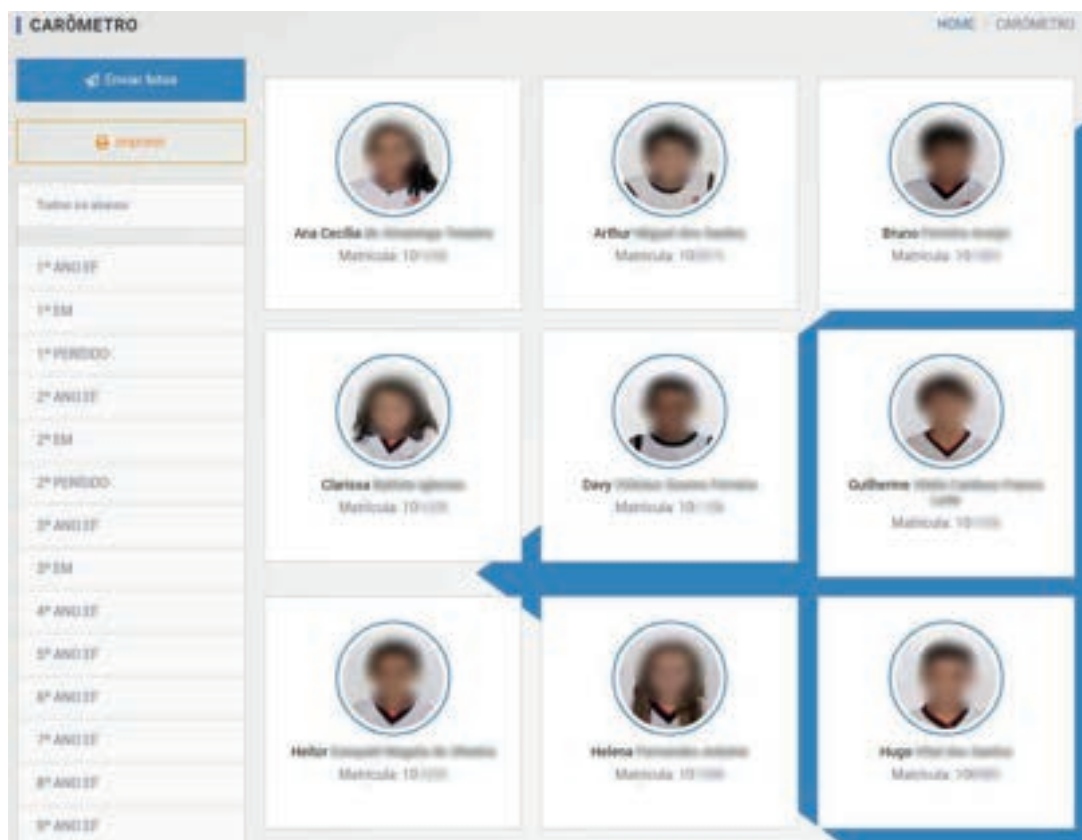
CARÔMETRO

HOME / CARÔMETRO

Enviar fotos

Imprimir

Todos os alunos

1º ANO EF

1º EM

1º PERÍODO

2º ANO EF

2º EM

2º PERÍODO

3º ANO EF

3º EM

4º ANO EF

5º ANO EF

6º ANO EF

7º ANO EF

8º ANO EF

9º ANO EF

Ana Cecília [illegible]
Matrícula: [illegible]

Arthur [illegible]
Matrícula: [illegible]

Bruno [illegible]
Matrícula: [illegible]

Clarissa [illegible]
Matrícula: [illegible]

Davy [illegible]
Matrícula: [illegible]

Guilherme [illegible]
Matrícula: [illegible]

Heitor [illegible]
Matrícula: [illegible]

Helena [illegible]
Matrícula: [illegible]

Hugo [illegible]
Matrícula: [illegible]